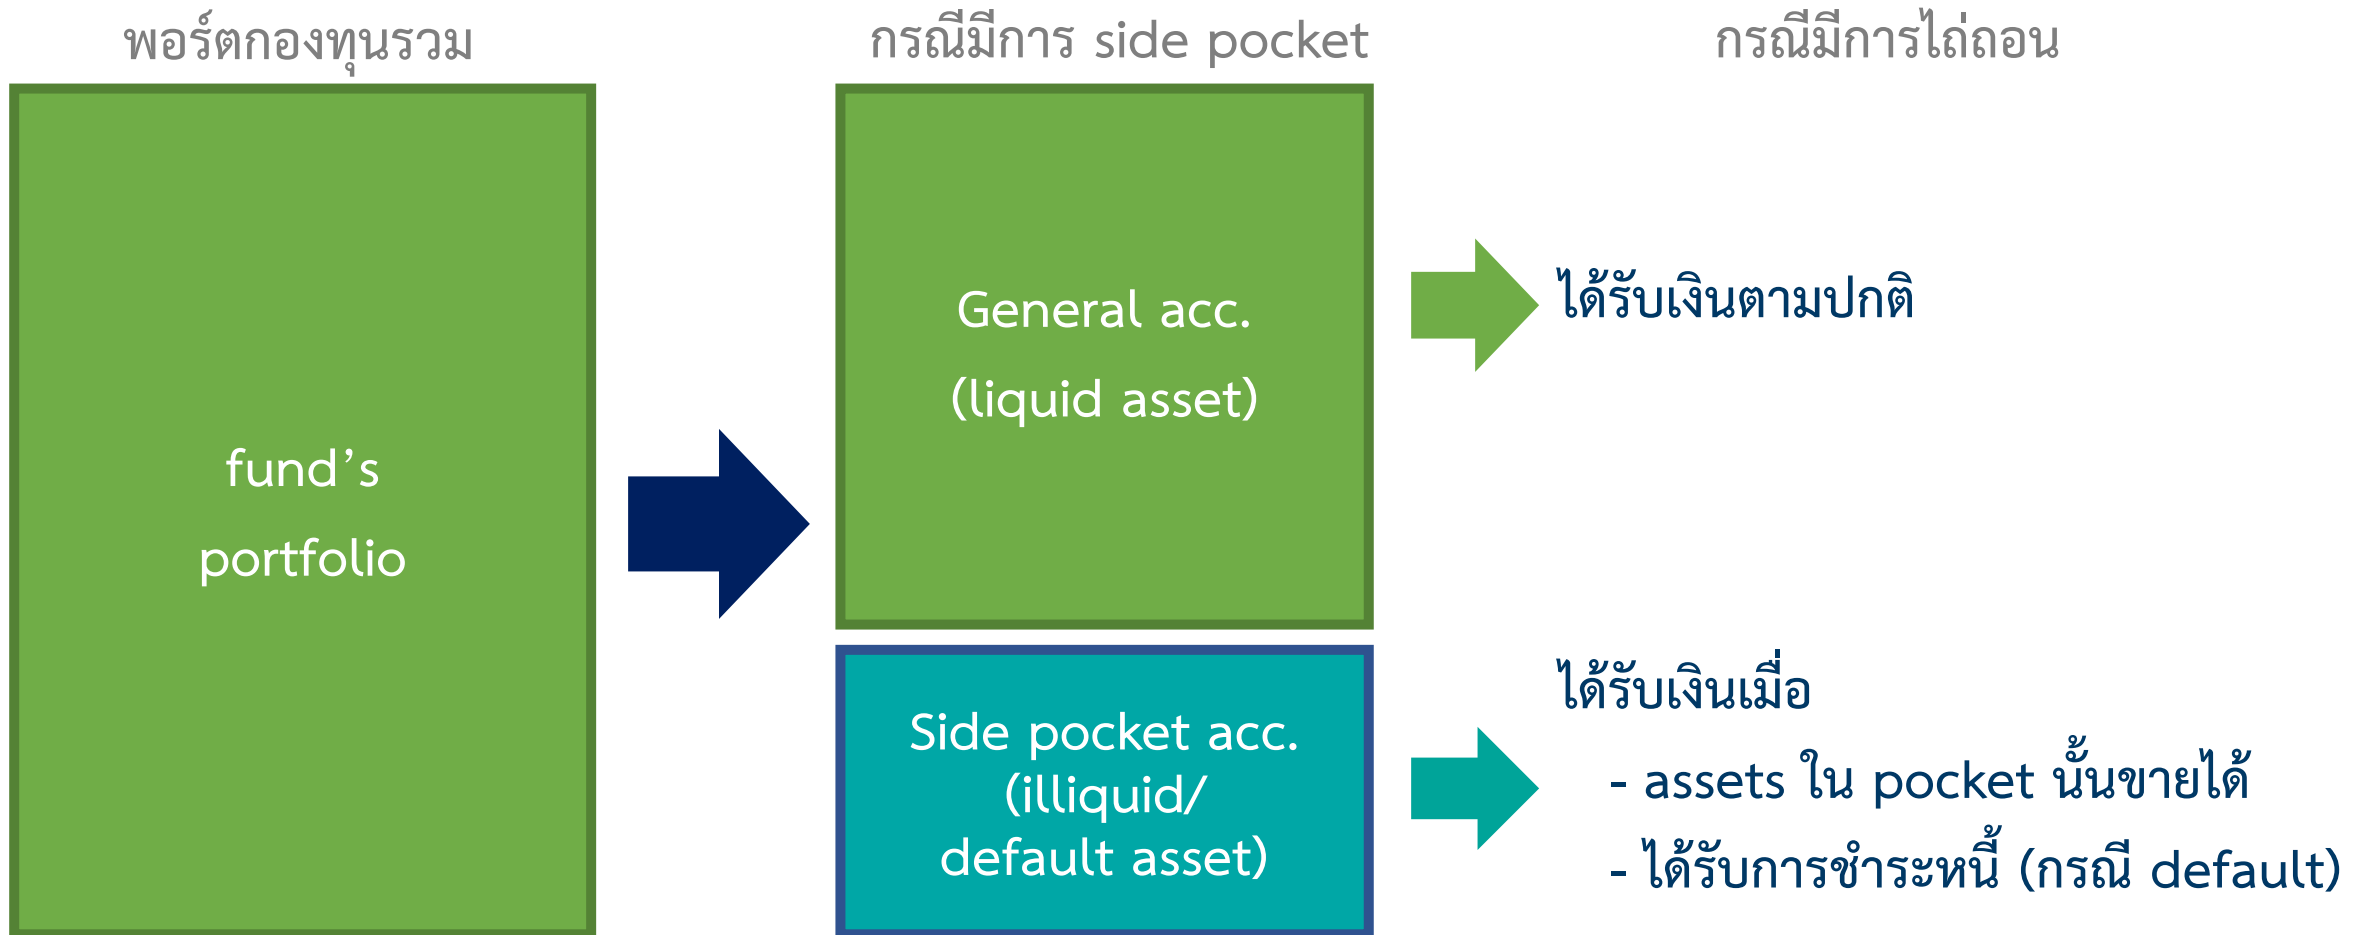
พอร์ตกองทุนรวม

กรณีมีการ side pocket

กรณีมีการไถ่ถอน

fund’s portfolio

General acc.

(liquid asset)

Side pocket acc. (illiquid/ default asset)

ได้รับเงินตามปกติ

ได้รับเงินเมื่อ

- assets ใน pocket นั้นขายได้

- ได้รับการชำระหนี้ (กรณี default)